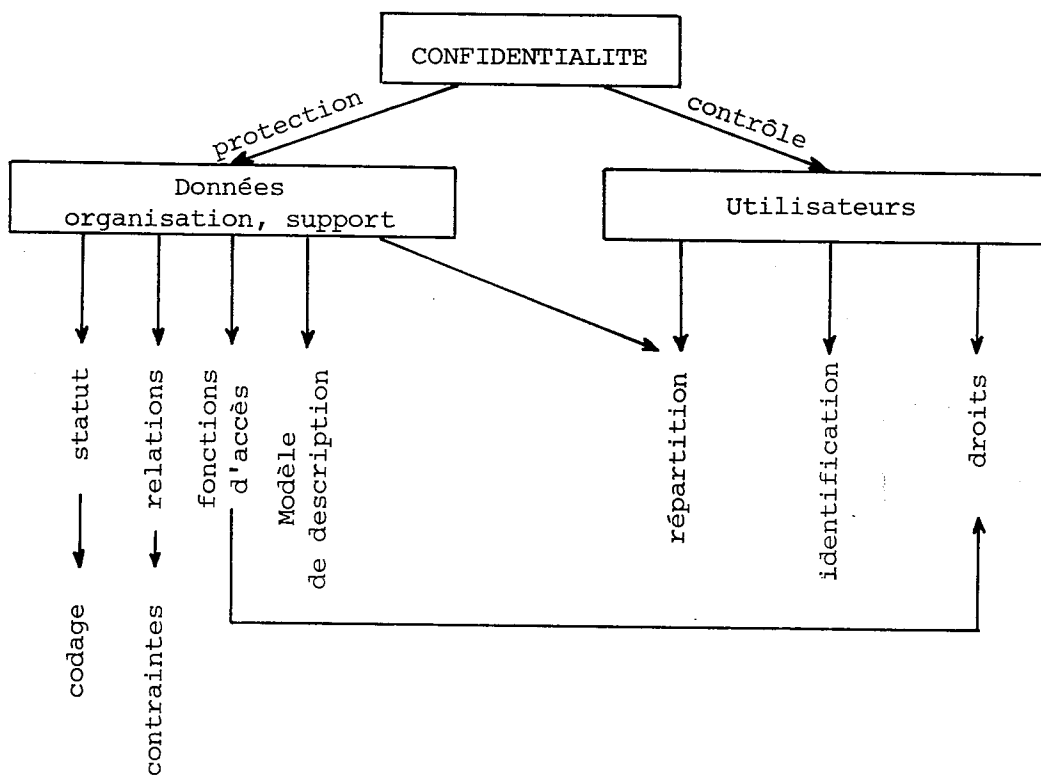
CONFIDENTIALITE

protection

contrôle

Données
organisation, support

Utilisateurs

statut

relations

fonctions
d'accès

Modèle
de description

répartition

identification

droits

codage

contraintes